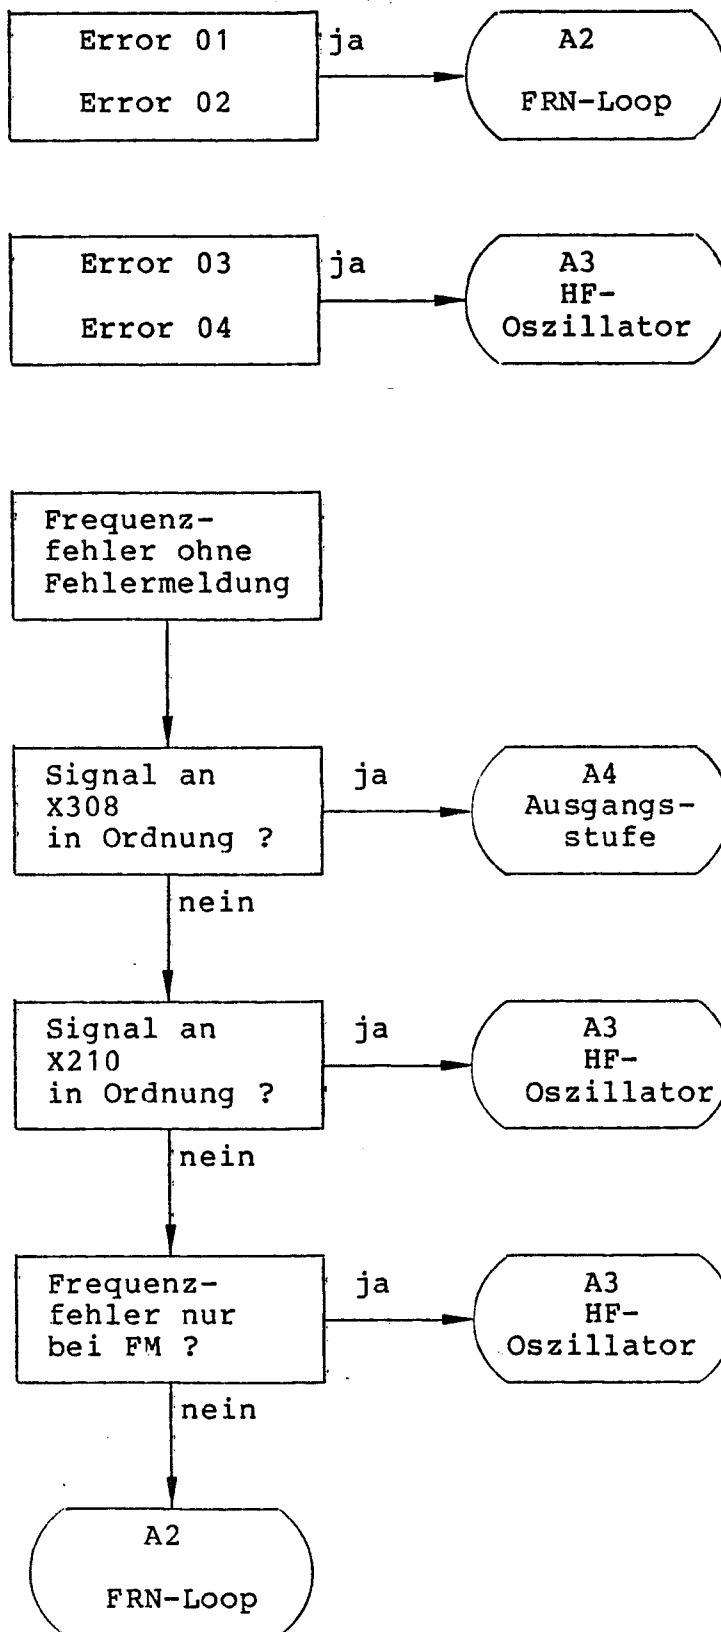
Error 01
Error 02

ja

A2
FRN-Loop

Error 03
Error 04

ja

A3
HF-
Oszillator

Frequenzfehler ohne Fehlermeldung

Signal an X308 in Ordnung ?

ja

A4
Ausgangsstufe

nein

Signal an X210 in Ordnung ?

ja

A3
HF-
Oszillator

nein

Frequenzfehler nur bei FM ?

ja

A3
HF-
Oszillator

nein

A2
FRN-Loop